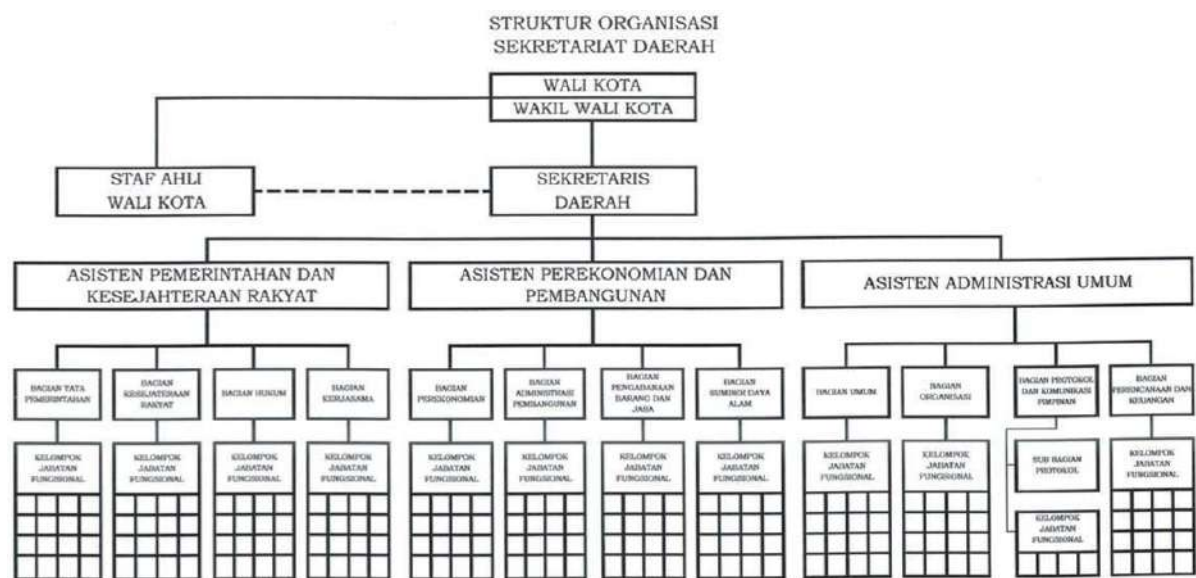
STRUKTUR ORGANISASI
SEKRETARIAT DAERAH

WALI KOTA
WAKIL WALI KOTA

STAF AHLI
WALI KOTA

SEKRETARIS
DAERAH

ASISTEN PEMERINTAHAN DAN KESEJAHTERAAN RAKYAT

ASISTEN PEREKONOMIAN DAN PEMBANGUNAN

ASISTEN ADMINISTRASI UMUM

BAGIAN TATA PEMERINTAHAN

BAGIAN KESEJAHTERAAN RAKYAT

BAGIAN HUKUM

BAGIAN KERJASAMA

BAGIAN PEREKONOMIAN

BAGIAN ADMINISTRASI PEMBANGUNAN

BAGIAN PENGADAAN BARANG DAN JASA

BAGIAN SUMBER DAYA ALAM

BAGIAN UMUM

BAGIAN ORGANISASI

BAGIAN PROTOKOL DAN KOMUNIKASI PIMPINAN

BAGIAN PERENCANAAN DAN KEUANGAN

KELOMPOK JABATAN FUNGSIONAL

KELOMPOK JABATAN FUNGSIONAL

KELOMPOK JABATAN FUNGSIONAL

KELOMPOK JABATAN FUNGSIONAL

KELOMPOK JABATAN FUNGSIONAL

KELOMPOK JABATAN FUNGSIONAL

KELOMPOK JABATAN FUNGSIONAL

KELOMPOK JABATAN FUNGSIONAL

KELOMPOK JABATAN FUNGSIONAL

KELOMPOK JABATAN FUNGSIONAL

SUB BAGIAN PROTOKOL

KELOMPOK JABATAN FUNGSIONAL

KELOMPOK JABATAN FUNGSIONAL